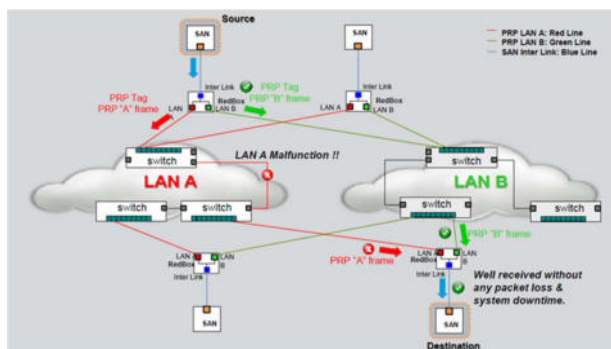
Source

SAN

PRP LAN A: Red Line
PRP LAN B: Green Line
SAN Inter Link: Blue Line

SAN

Inter Link

PRP Tag
PRP "B" frame

PRP Tag
PRP "A" frame

LAN A
RedBox
LAN B

Inter Link
LAN A
RedBox
LAN B

switch

LAN A Malfunction !!

switch

LAN A

LAN B

switch
switch
switch
switch

PRP "B" frame

LAN A
RedBox
LAN B

Inter Link

PRP "A" frame

LAN A
RedBox
LAN B

Inter Link

Well received without any packet loss & system downtime.

SAN

SAN

Destination